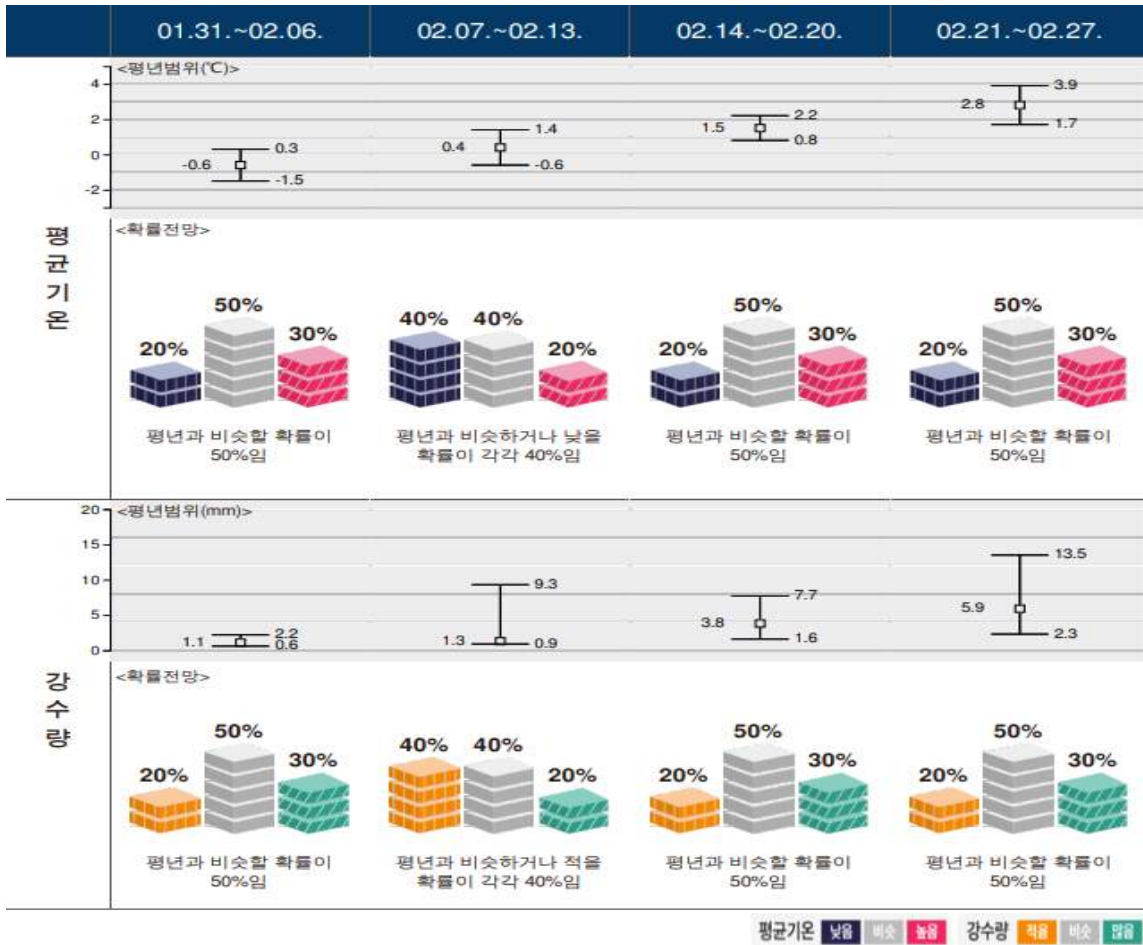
| | 01.31.~02.06. | 02.07.~02.13. | 02.14.~02.20. | 02.21.~02.27. |
|---|---|---|---|---|

<평년범위(℃)>
4
2
0
-2

-0.6 0.3 -1.5
0.4 1.4 -0.6
1.5 2.2 0.8
2.8 3.9 1.7

평균기온

<확률전망>

20% 50% 30%
평년과 비슷할 확률이 50%임

40% 40% 20%
평년과 비슷하거나 낮을 확률이 각각 40%임

20% 50% 30%
평년과 비슷할 확률이 50%임

20% 50% 30%
평년과 비슷할 확률이 50%임

<평년범위(mm)>
20
15
10
5
0

1.1 2.2 0.6
1.3 9.3 0.9
3.8 7.7 1.6
5.9 13.5 2.3

강수량

<확률전망>

20% 50% 30%
평년과 비슷할 확률이 50%임

40% 40% 20%
평년과 비슷하거나 적을 확률이 각각 40%임

20% 50% 30%
평년과 비슷할 확률이 50%임

20% 50% 30%
평년과 비슷할 확률이 50%임

평균기온 낮음 비슷 높음 강수량 적음 비슷 많음